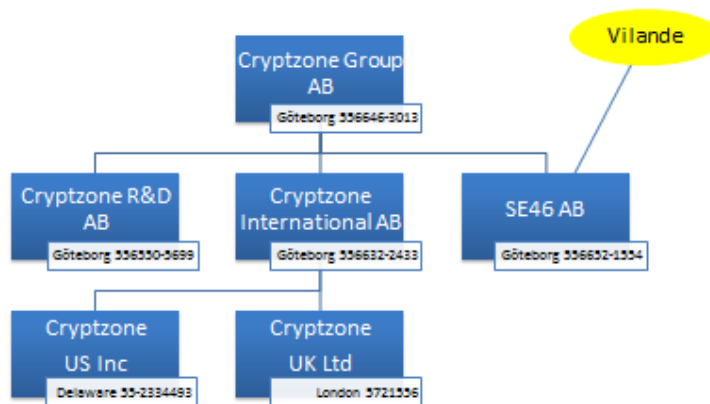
Vilande

Cryptzone Group AB
Göteborg 556646-3013

Cryptzone R&D AB
Göteborg 556550-5699

Cryptzone International AB
Göteborg 556632-2433

SE46 AB
Göteborg 556652-1554

Cryptzone US Inc
Delaware 55-2334493

Cryptzone UK Ltd
London 5721556